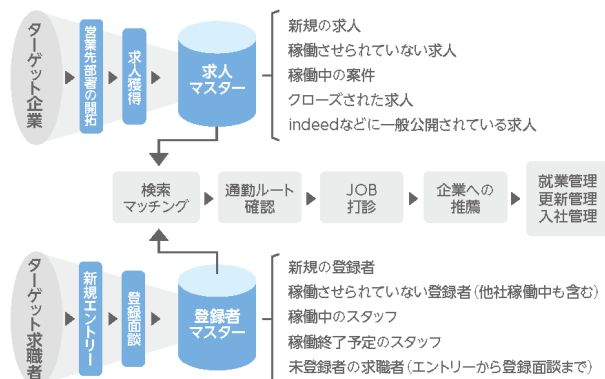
ターゲット企業

営業先部署の開拓

求人獲得

求人
マスター

新規の求人
稼働させられていない求人
稼働中の案件
クローズされた求人
indeedなどに一般公開されている求人

検索
マッチング

通勤ルート
確認

JOB
打診

企業への
推薦

就業管理
更新管理
入社管理

ターゲット求職者

新規エントリー

登録面談

登録者
マスター

新規の登録者
稼働させられていない登録者（他社稼働中も含む）
稼働中のスタッフ
稼働終了予定のスタッフ
未登録者の求職者（エントリーから登録面談まで）